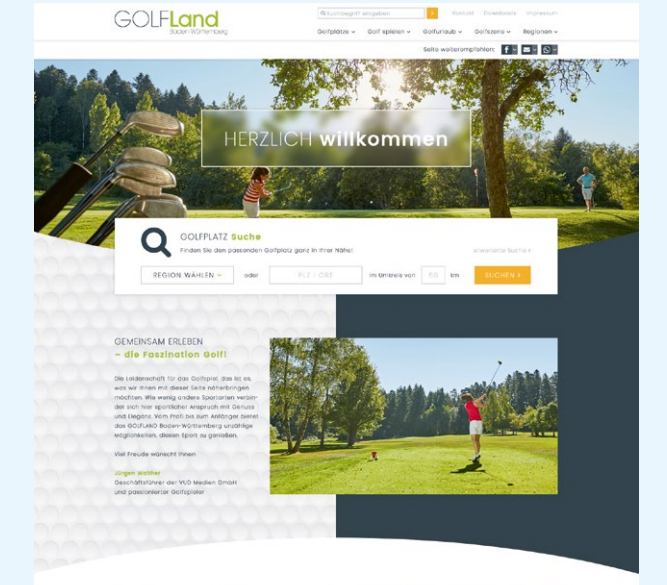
GOLFLand
Baden-Württemberg

Suchbegriff eingeben

Kontakt Datenschutz Impressum

Golfplätze ⌄ Golf spielen ⌄ Golfurlaub ⌄ Golfszene ⌄ Regionen ⌄

Seite weiterempfehlen:

HERZLICH willkommen

GOLFPLATZ Suche

Finden Sie den passenden Golfplatz ganz in Ihrer Nähe!

erweiterte Suche ›

REGION WÄHLEN ⌄ oder PLZ / ORT im Umkreis von 50 km SUCHEN ›

GEMEINSAM ERLEBEN
– die Faszination Golf!

Die Leidenschaft für das Golfspiel, das ist es, was wir Ihnen mit dieser Seite näherbringen möchten. Wie wenig andere Sportarten verbindet sich hier sportlicher Anspruch mit Genuss und Eleganz. Vom Profi bis zum Anfänger bietet das GOLFLAND Baden-Württemberg unzählige Möglichkeiten, diesen Sport zu genießen.

Viel Freude wünscht Ihnen

Jürgen Walther
Geschäftsführer der VUD Medien GmbH
und passionierter Golfspieler